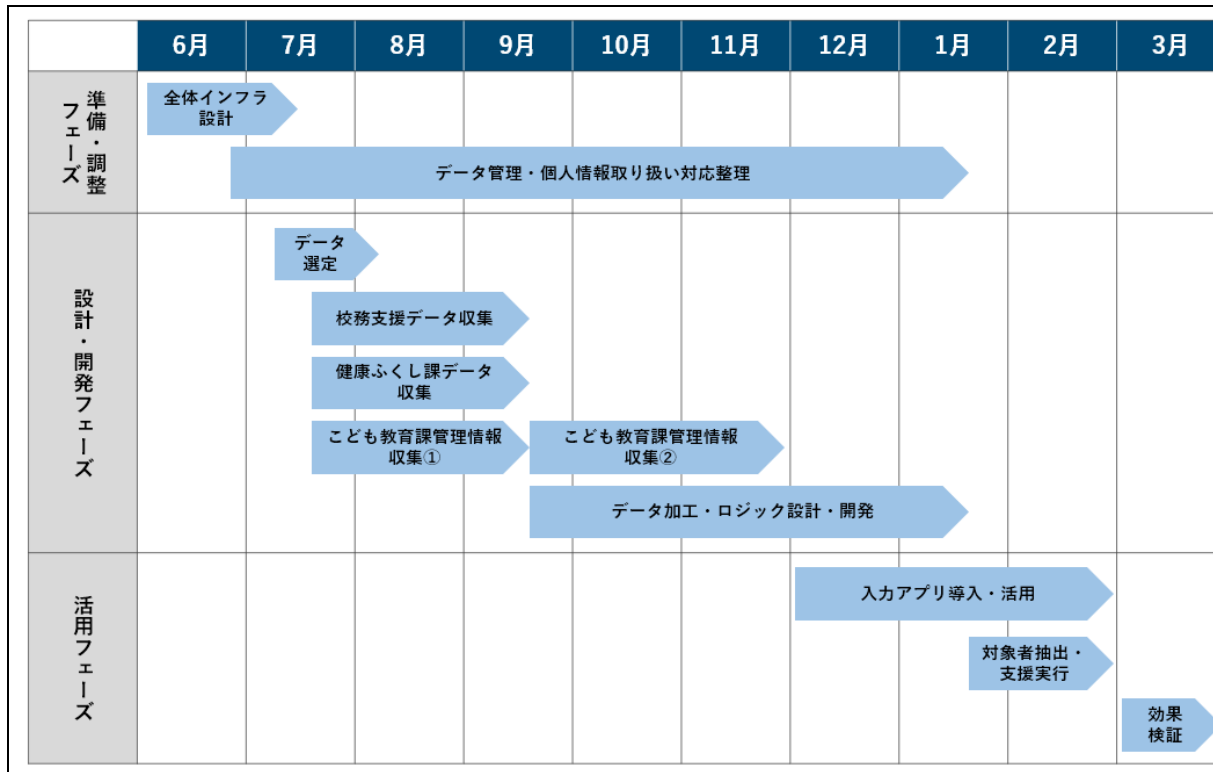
| | 6月 | 7月 | 8月 | 9月 | 10月 | 11月 | 12月 | 1月 | 2月 | 3月 |
|---|---|---|---|---|---|---|---|---|---|---|
| 準備・調整フェーズ | 全体インフラ設計 | | | | | | | | | |
| | データ管理・個人情報取り扱い対応整理 | | | | | | | | | |
| 設計・開発フェーズ | | データ選定 | | | | | | | | |
| | | 校務支援データ収集 | | | | | | | | |
| | | 健康ふくし課データ収集 | | | | | | | | |
| | | こども教育課管理情報収集① | | | こども教育課管理情報収集② | | | | | |
| | | | | | データ加工・ロジック設計・開発 | | | | | |
| 活用フェーズ | | | | | | | 入力アプリ導入・活用 | | | |
| | | | | | | | | 対象者抽出・支援実行 | | |
| | | | | | | | | | | 効果検証 |